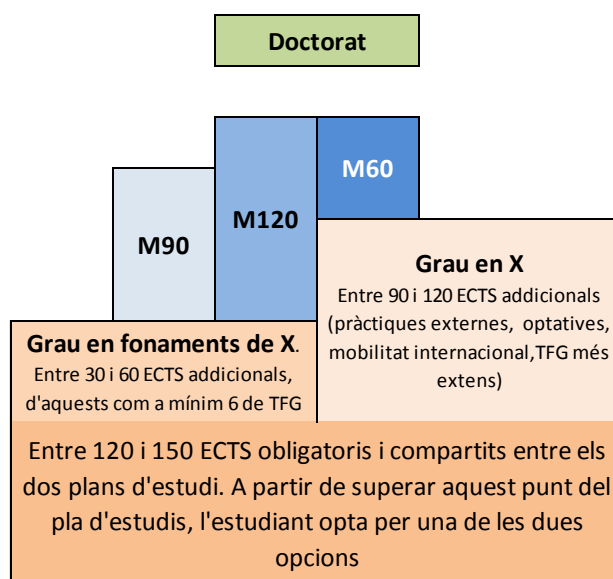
Doctorat

M90

M120

M60

Grau en X
Entre 90 i 120 ECTS addicionals (pràctiques externes, optatives, mobilitat internacional,TFG més extens)

Grau en fonaments de X.
Entre 30 i 60 ECTS addicionals, d'aquests com a mínim 6 de TFG

Entre 120 i 150 ECTS obligatoris i compartits entre els dos plans d'estudi. A partir de superar aquest punt del pla d'estudis, l'estudiant opta per una de les dues opcions